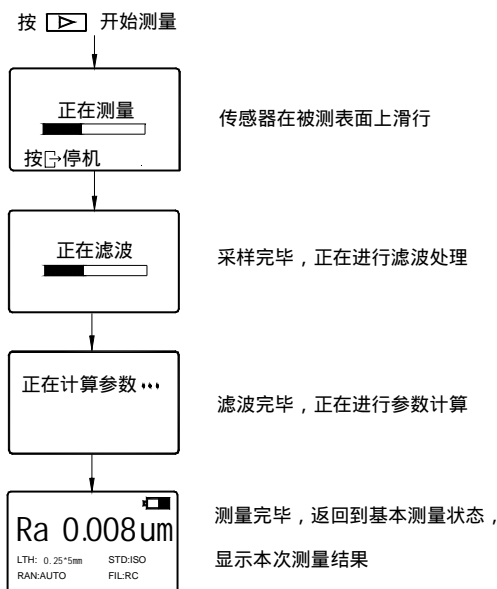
按 ⊳ 开始测量

正在测量

按⇢停机

传感器在被测表面上滑行

正在滤波

采样完毕，正在进行滤波处理

正在计算参数 •••

滤波完毕，正在进行参数计算

Ra 0.008um

LTH: 0.25*5mm STD:ISO

RAN:AUTO FIL:RC

测量完毕，返回到基本测量状态，

显示本次测量结果